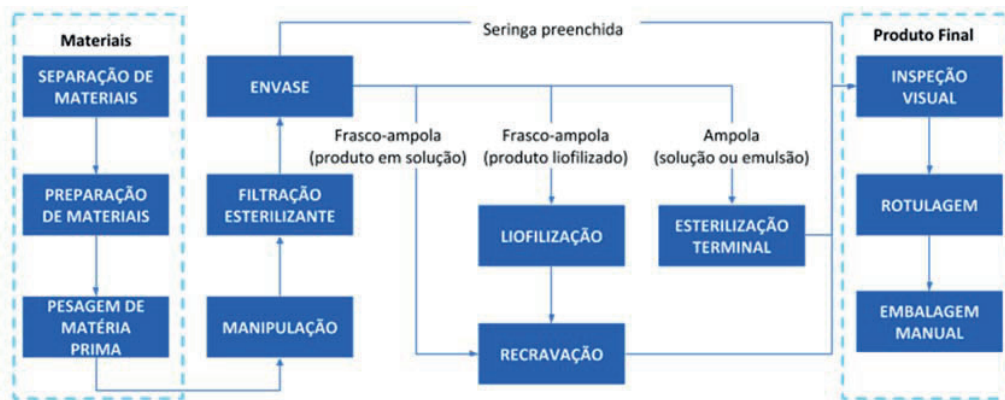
Materiais

SEPARAÇÃO DE MATERIAIS

PREPARAÇÃO DE MATERIAIS

PESAGEM DE MATÉRIA PRIMA

ENVASE

FILTRAÇÃO ESTERILIZANTE

MANIPULAÇÃO

Seringa preenchida

Frasco-ampola (produto em solução)

Frasco-ampola (produto liofilizado)

Ampola (solução ou emulsão)

LIOFILIZAÇÃO

ESTERILIZAÇÃO TERMINAL

RECRAVAÇÃO

Produto Final

INSPEÇÃO VISUAL

ROTULAGEM

EMBALAGEM MANUAL